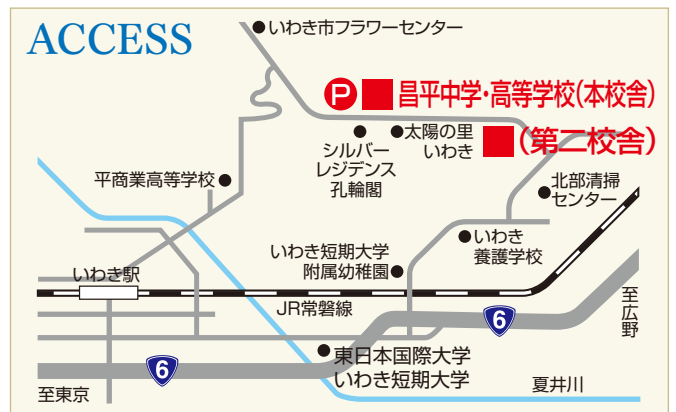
ACCESS

いわき市フラワーセンター

P 昌平中学・高等学校(本校舎)

シルバーレジデンス孔輪閣

太陽の里いわき

(第二校舎)

平商業高等学校

北部清掃センター

いわき短期大学附属幼稚園

いわき養護学校

いわき駅

JR常磐線

6

至広野

6

東日本国際大学いわき短期大学

至東京

夏井川